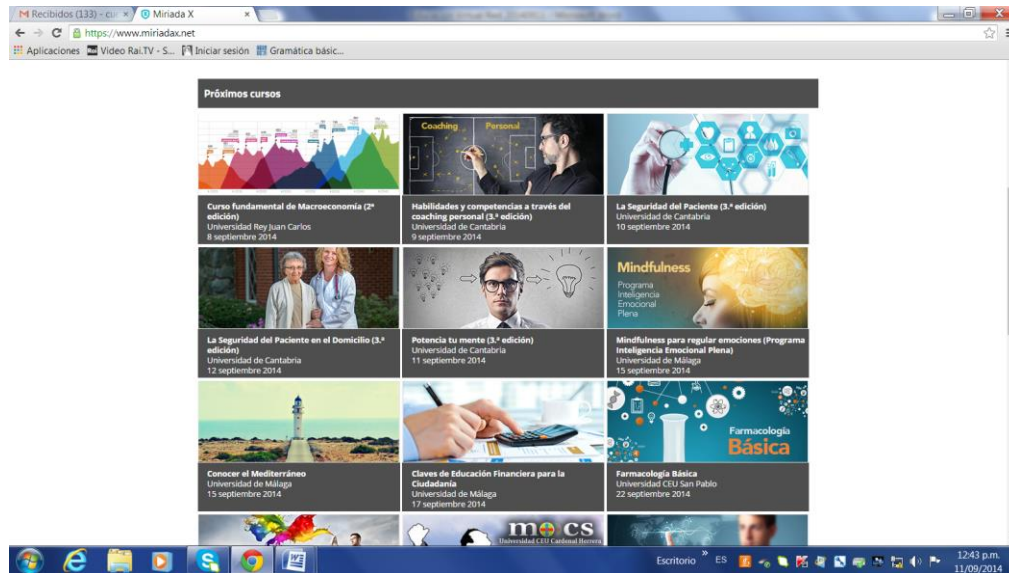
M Recibidos (133) - cu ×
Miriada X ×

https://www.miriadax.net

Aplicaciones Video Rai.TV - S... Iniciar sesión Gramática básic...

Próximos cursos

Coaching Personal

Curso fundamental de Macroeconomía (2ª edición)
Universidad Rey Juan Carlos
8 septiembre 2014

Habilidades y competencias a través del coaching personal (3.ª edición)
Universidad de Cantabria
9 septiembre 2014

La Seguridad del Paciente (3.ª edición)
Universidad de Cantabria
10 septiembre 2014

Mindfulness
Programa Inteligencia Emocional Plena

La Seguridad del Paciente en el Domicilio (3.ª edición)
Universidad de Cantabria
12 septiembre 2014

Potencia tu mente (3.ª edición)
Universidad de Cantabria
11 septiembre 2014

Mindfulness para regular emociones (Programa Inteligencia Emocional Plena)
Universidad de Málaga
15 septiembre 2014

Farmacología Básica

Conocer el Mediterráneo
Universidad de Málaga
15 septiembre 2014

Claves de Educación Financiera para la Ciudadanía
Universidad de Málaga
17 septiembre 2014

Farmacología Básica
Universidad CEU San Pablo
22 septiembre 2014

mocs
Universidad CEU Cardenal Herrera

Escritorio ES
12:43 p.m.
11/09/2014